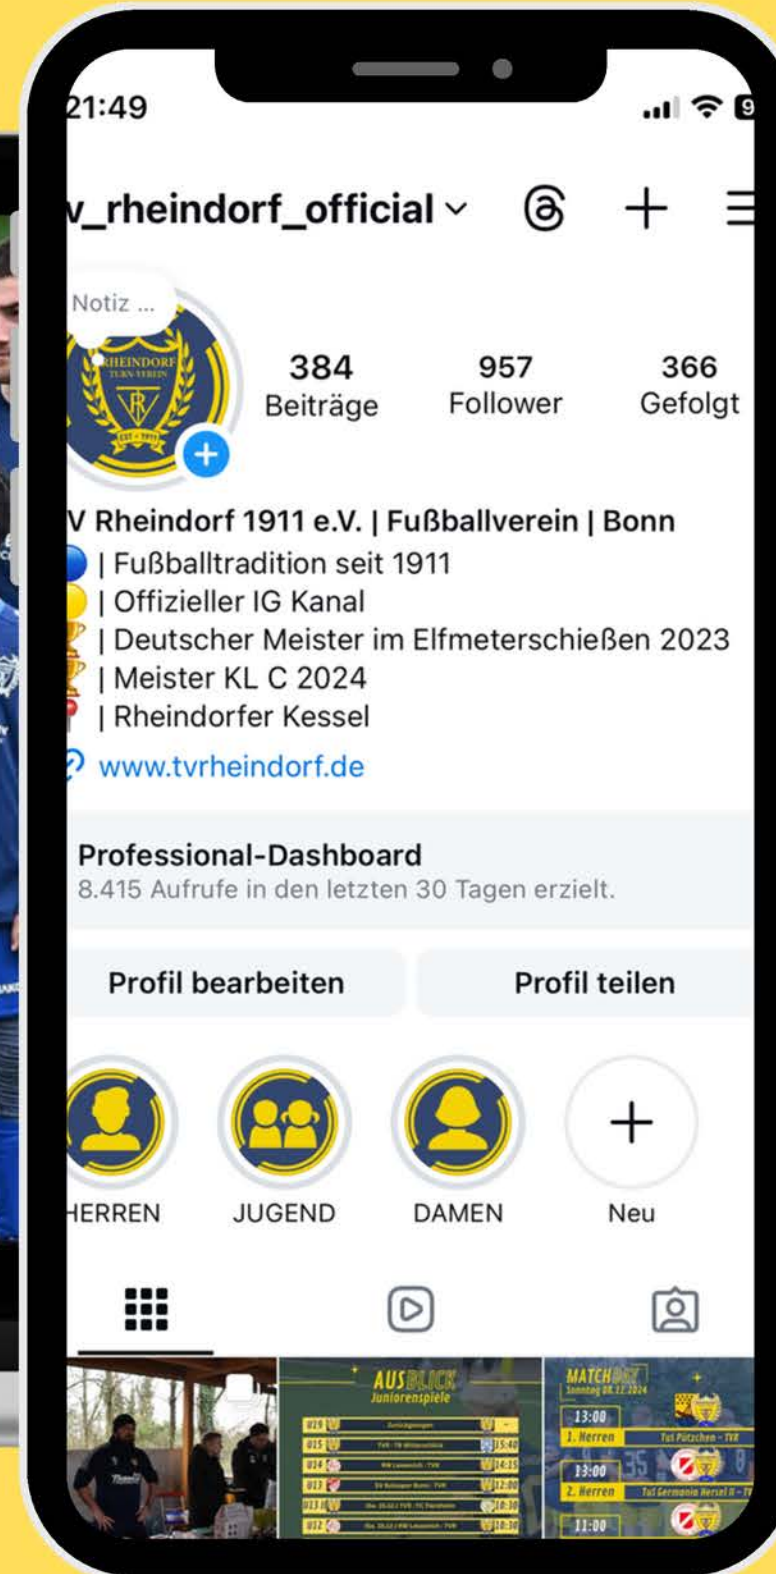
21:49

v_rheindorf_official

Notiz ...

RHEINDORF TURN-VEREIN TVR EST. 1911

384 Beiträge
957 Follower
366 Gefolgt

V Rheindorf 1911 e.V. | Fußballverein | Bonn
| Fußballtradition seit 1911
| Offizieller IG Kanal
| Deutscher Meister im Elfmeterschießen 2023
| Meister KL C 2024
| Rheindorfer Kessel
www.tvrheindorf.de

Professional-Dashboard
8.415 Aufrufe in den letzten 30 Tagen erzielt.

Profil bearbeiten
Profil teilen

HERREN
JUGEND
DAMEN
Neu

AUSBLICK Juniorenspiele
U19
U15
U14
U13
U13
U12

MATCHDAY Sonntag 08.12.2024
13:00 1. Herren TuS Pützchen - TVR
13:00 2. Herren TuS Germania Hersel II - TV
11:00